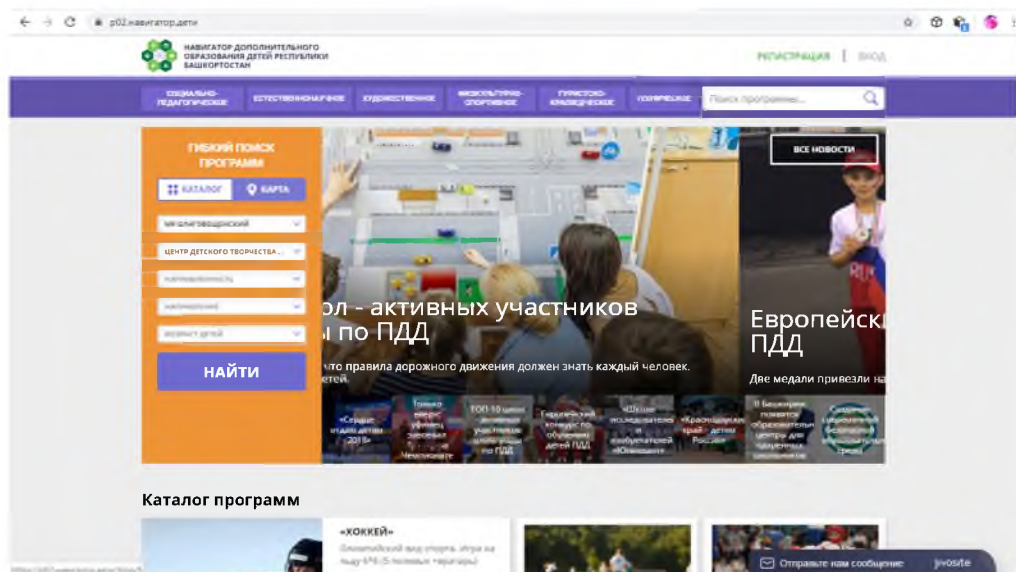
p02.навигатор.дети

НАВИГАТОР ДОПОЛНИТЕЛЬНОГО ОБРАЗОВАНИЯ ДЕТЕЙ РЕСПУБЛИКИ БАШКОРТОСТАН

РЕГИСТРАЦИЯ | ВХОД

СОЦИАЛЬНО-ПЕДАГОГИЧЕСКОЕ
ЕСТЕСТВЕННОНАУЧНОЕ
ХУДОЖЕСТВЕННОЕ
ФИЗКУЛЬТУРНО-СПОРТИВНОЕ
ТУРИСТСКО-КРАЕВЕДЧЕСКОЕ
ТЕХНИЧЕСКОЕ

Поиск программы...

ГИБКИЙ ПОИСК ПРОГРАММ

КАТАЛОГ
КАРТА

МР Благовещенский
ЦЕНТР ДЕТСКОГО ТВОРЧЕСТВА ...
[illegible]
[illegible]
ВОЗРАСТ ДЕТЕЙ

НАЙТИ

ВСЕ НОВОСТИ

ол - активных участников
ы по ПДД
что правила дорожного движения должен знать каждый человек.
етей.

Европейск
ПДД
Две медали привезли на

«Сердце отдаю детям 2018»
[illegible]
ТОП-10 школ активных участников олимпиады по ПДД
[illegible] конкурс по обучению детей ПДД
«Школе исследователя и изобретателей «Юниоров»
«Краеведческий край - детям России»
В Башкирии появятся образовательные центры для одаренных школьников
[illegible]

Каталог программ

«ХОККЕЙ»
Олимпийский вид спорта. Игра на льду 6*6 (5 полевых +вратарь)

Отправьте нам сообщение
jivosite